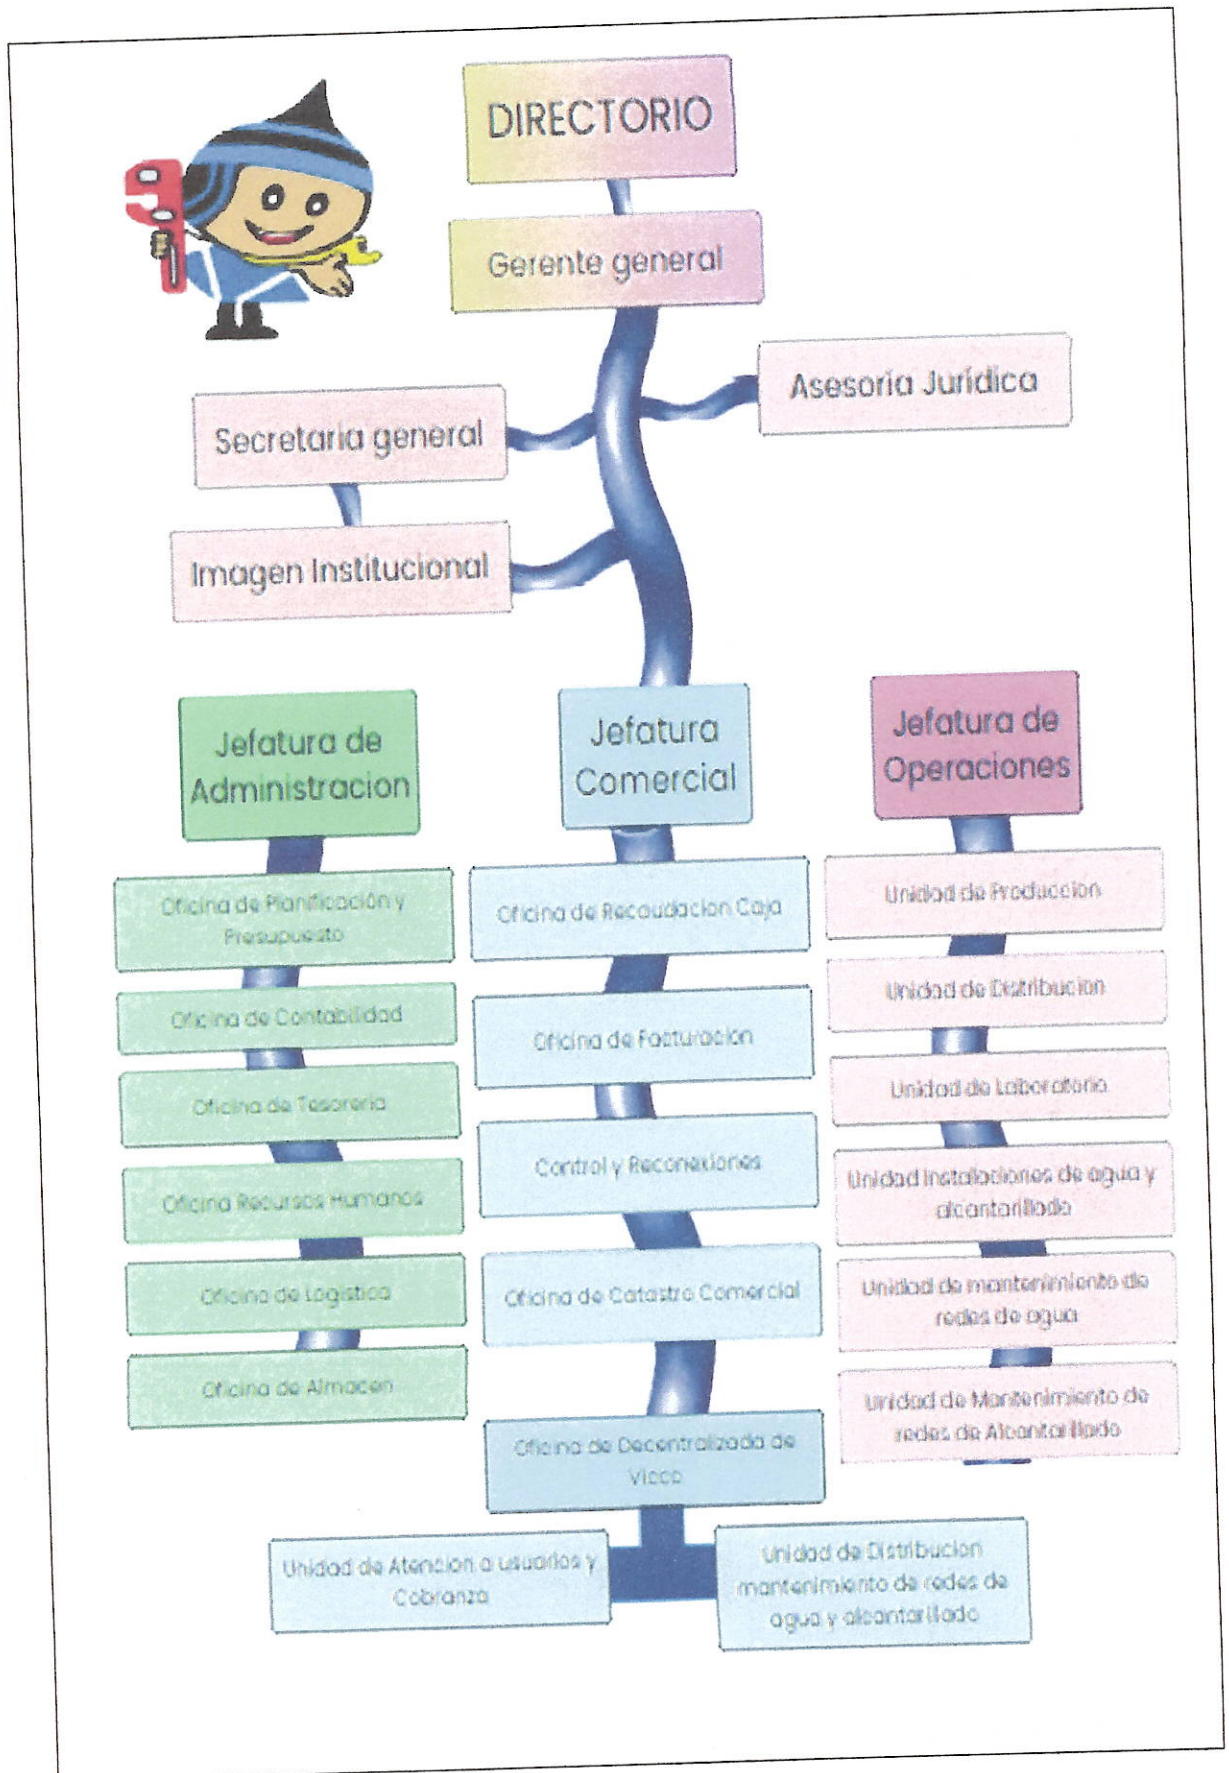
DIRECTORIO

Gerente general

Asesoria Jurídica

Secretaria general

Imagen Institucional

Jefatura de Administracion

Oficina de Planificación y Presupuesto

Oficina de Contabilidad

Oficina de Tesoreria

Oficina Recursos Humanos

Oficina de Logistica

Oficina de Almacen

Jefatura Comercial

Oficina de Recaudacion Caja

Oficina de Facturación

Control y Reconexiones

Oficina de Catastro Comercial

Oficina de Decentralizada de Vicco

Unidad de Atencion a usuarios y Cobranza

Unidad de Distribucion mantenimiento de redes de agua y alcantarillado

Jefatura de Operaciones

Unidad de Produccion

Unidad de Distribucion

Unidad de Laboratorio

Unidad Instalaciones de agua y alcantarillado

Unidad de mantenimiento de redes de agua

Unidad de Mantenimiento de redes de Alcantarillado